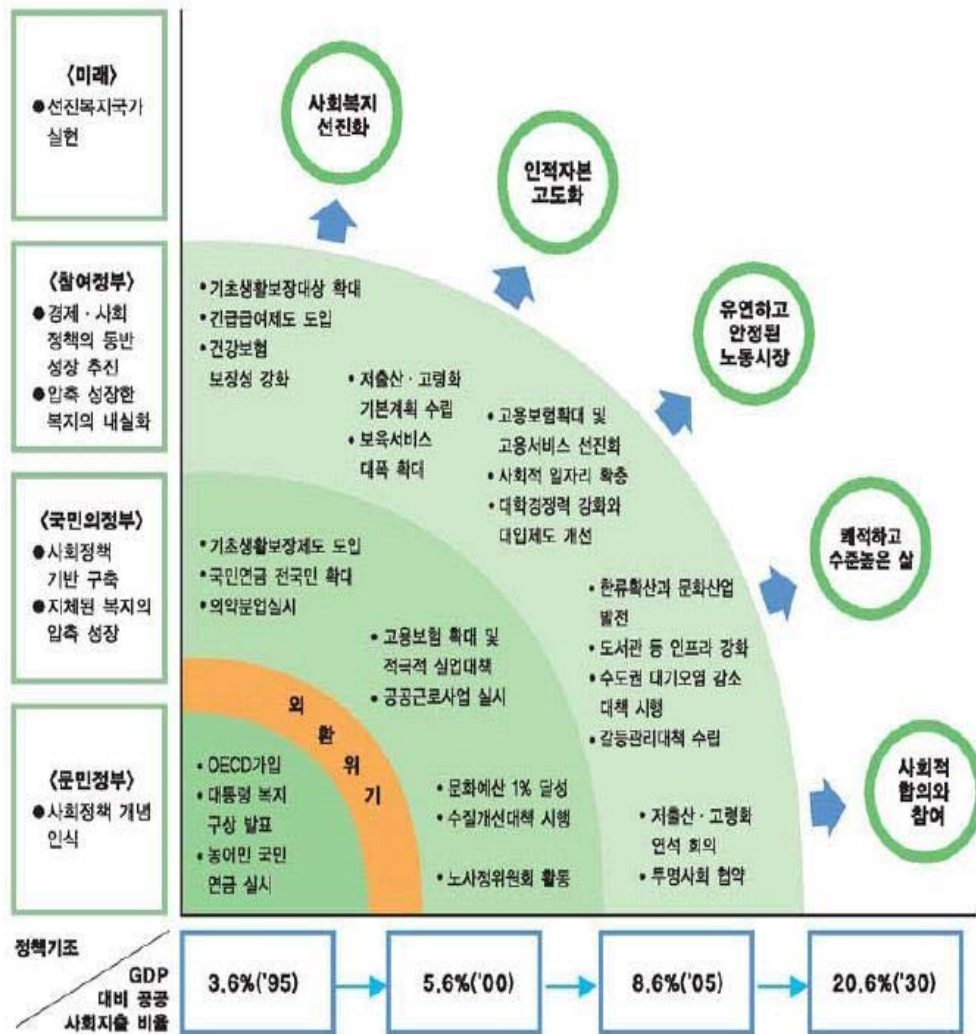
〈미래〉
● 선진복지국가 실현

〈참여정부〉
● 경제 · 사회 정책의 동반 성장 추진
● 압축 성장한 복지의 내실화

〈국민의정부〉
● 사회정책 기반 구축
● 지체된 복지의 압축 성장

〈문민정부〉
● 사회정책 개념 인식

사회복지 선진화

인적자본 고도화

유연하고 안정된 노동시장

쾌적하고 수준높은 삶

사회적 합의와 참여

• 기초생활보장대상 확대
• 긴급급여제도 도입
• 건강보험 보장성 강화

• 저출산 · 고령화 기본계획 수립
• 보육서비스 대폭 확대

• 고용보험확대 및 고용서비스 선진화
• 사회적 일자리 확충
• 대학경쟁력 강화와 대입제도 개선

• 기초생활보장제도 도입
• 국민연금 전국민 확대
• 의약분업실시

• 고용보험 확대 및 적극적 실업대책
• 공공근로사업 실시

• 한류확산과 문화산업 발전
• 도서관 등 인프라 강화
• 수도권 대기오염 감소 대책 시행
• 갈등관리대책 수립

외 환 위 기

• OECD가입
• 대통령 복지 구상 발표
• 농어민 국민 연금 실시

• 문화예산 1% 달성
• 수질개선대책 시행

• 노사정위원회 활동

• 저출산 · 고령화 연석 회의
• 투명사회 협약

정책기조

GDP 대비 공공 사회지출 비율

3.6%('95)

5.6%('00)

8.6%('05)

20.6%('30)